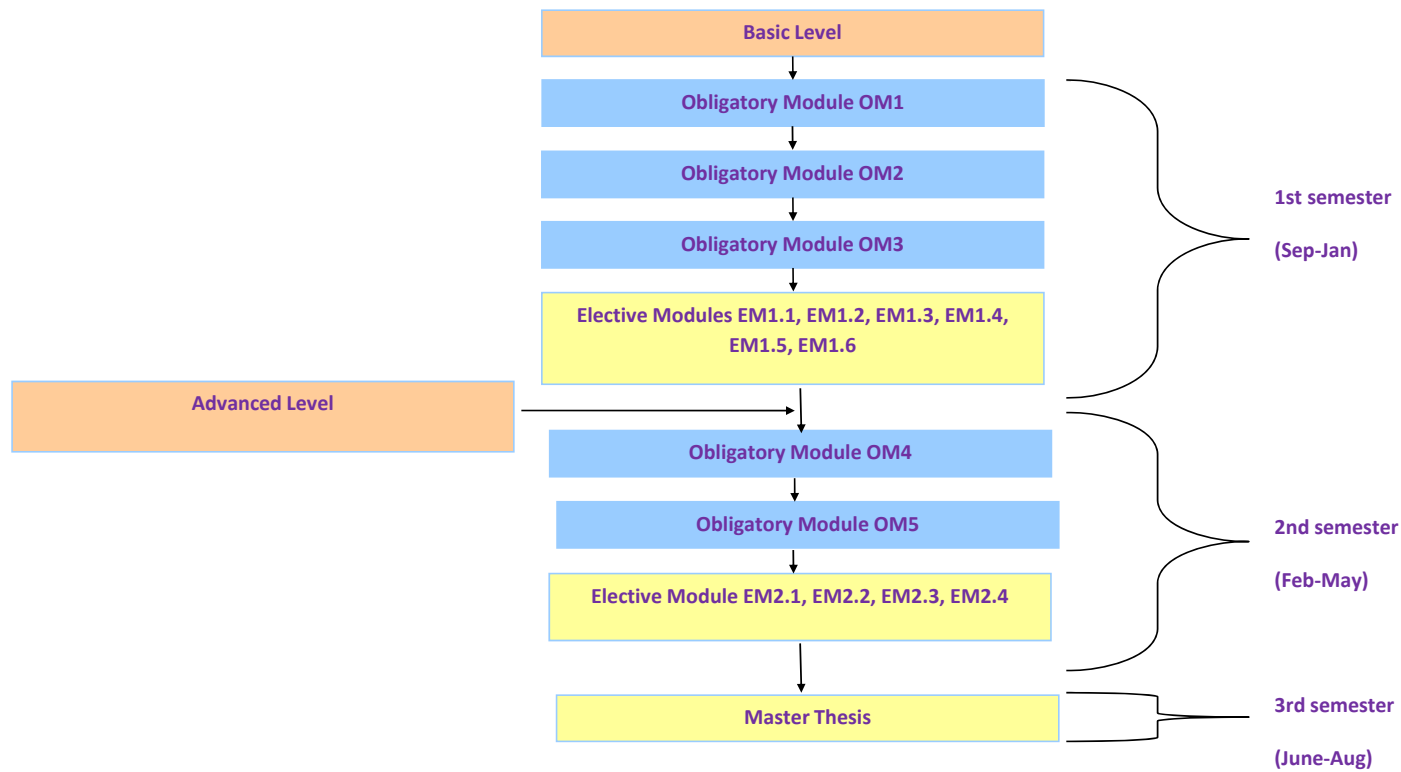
Basic Level

Obligatory Module OM1

Obligatory Module OM2

Obligatory Module OM3

Elective Modules EM1.1, EM1.2, EM1.3, EM1.4, EM1.5, EM1.6

1st semester

(Sep-Jan)

Advanced Level

Obligatory Module OM4

Obligatory Module OM5

Elective Module EM2.1, EM2.2, EM2.3, EM2.4

2nd semester

(Feb-May)

Master Thesis

3rd semester

(June-Aug)